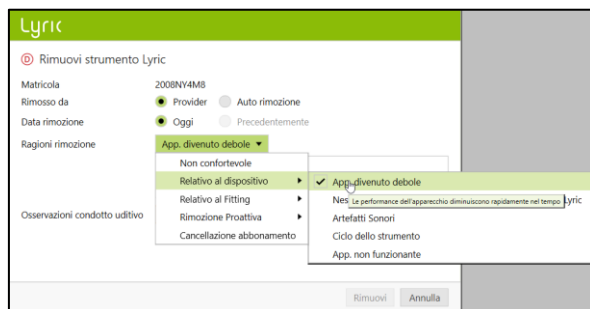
Lyric

Rimuovi strumento Lyric

Matricola 2008NY4M8

Rimosso da Provider Auto rimozione

Data rimozione Oggi Precedentemente

Ragioni rimozione App. divenuto debole ▾

Non confortevole
Relativo al dispositivo ▸
Relativo al Fitting ▸
Rimozione Proattiva ▸
Cancellazione abbonamento

Osservazioni condotto uditivo

✓ App. divenuto debole
Nes Le performance dell'apparecchio diminuiscono rapidamente nel tempo Lyric
Artefatti Sonori
Ciclo dello strumento
App. non funzionante

Rimuovi Annulla